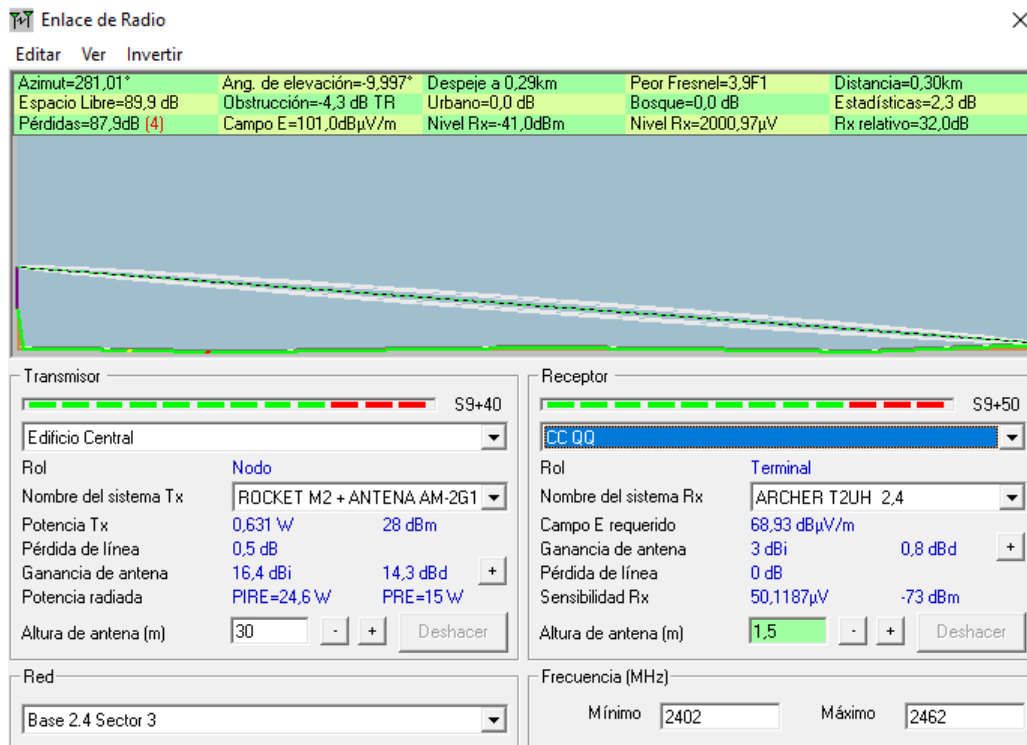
Enlace de Radio

Editar Ver Invertir

| Azimut=281,01° | Ang. de elevación=-9,997° | Despeje a 0,29km | Peor Fresnel=3,9F1 | Distancia=0,30km |
|---|---|---|---|---|
| Espacio Libre=89,9 dB | Obstrucción=-4,3 dB TR | Urbano=0,0 dB | Bosque=0,0 dB | Estadísticas=2,3 dB |
| Pérdidas=87,9dB (4) | Campo E=101,0dBµV/m | Nivel Rx=-41,0dBm | Nivel Rx=2000,97µV | Rx relativo=32,0dB |

Transmisor

S9+40

Edificio Central

Rol Nodo

Nombre del sistema Tx ROCKET M2 + ANTENA AM-2G1

Potencia Tx 0,631 W 28 dBm

Pérdida de línea 0,5 dB

Ganancia de antena 16,4 dBi 14,3 dBd +

Potencia radiada PIRE=24,6 W PRE=15 W

Altura de antena (m) 30 - + Deshacer

Receptor

S9+50

CC QQ

Rol Terminal

Nombre del sistema Rx ARCHER T2UH 2,4

Campo E requerido 68,93 dBµV/m

Ganancia de antena 3 dBi 0,8 dBd +

Pérdida de línea 0 dB

Sensibilidad Rx 50,1187µV -73 dBm

Altura de antena (m) 1,5 - + Deshacer

Red

Base 2.4 Sector 3

Frecuencia (MHz)

Mínimo 2402 Máximo 2462